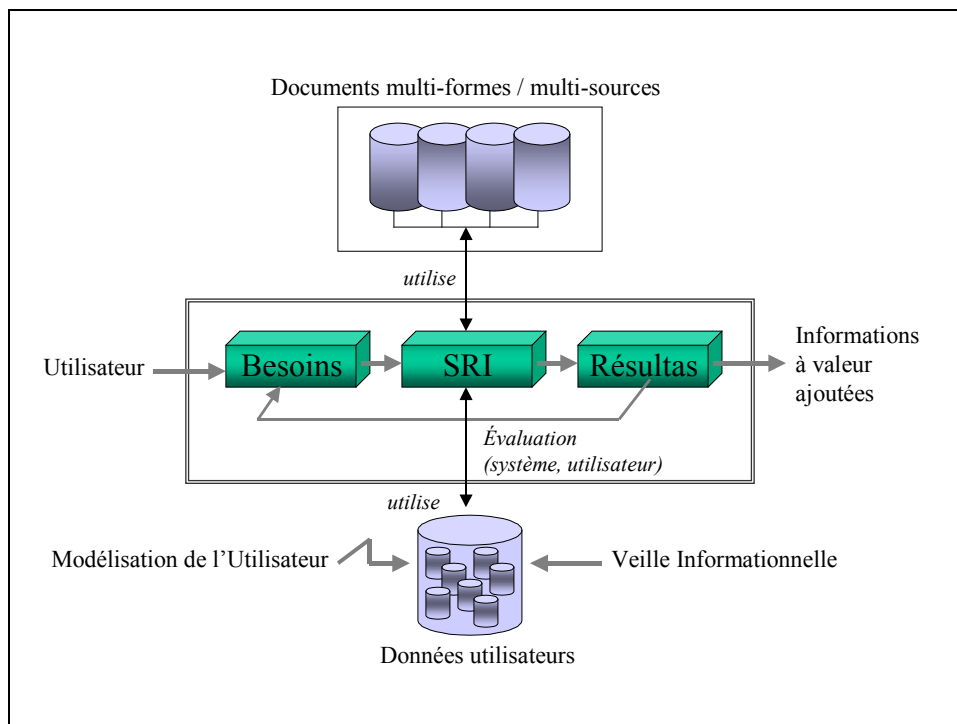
Documents multi-formes / multi-sources

utilise

Utilisateur

Besoins

SRI

Résultas

Informations à valeur ajoutées

Évaluation (système, utilisateur)

utilise

Modélisation de l'Utilisateur

Veille Informationnelle

Données utilisateurs